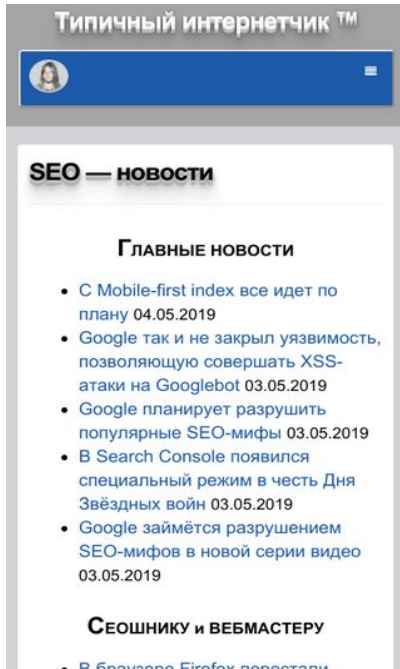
Типичный интернетчик ™

SEO — новости

Главные новости

- С Mobile-first index все идет по плану 04.05.2019
- Google так и не закрыл уязвимость, позволяющую совершать XSS-атаки на Googlebot 03.05.2019
- Google планирует разрушить популярные SEO-мифы 03.05.2019
- В Search Console появился специальный режим в честь Дня Звёздных войн 03.05.2019
- Google займётся разрушением SEO-мифов в новой серии видео 03.05.2019

Сеошнику и вебмастеру

- В браузере Firefox перестали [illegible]